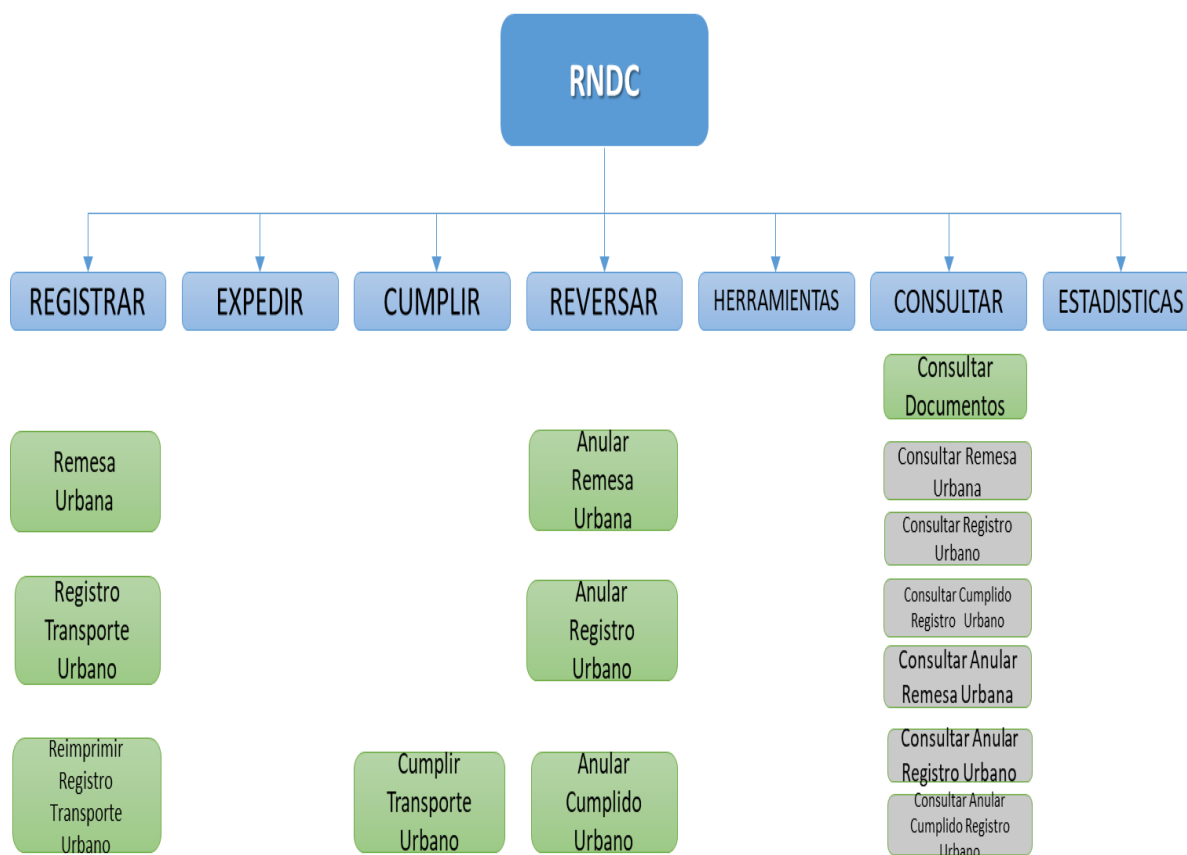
RNDC

REGISTRAR

EXPEDIR

CUMPLIR

REVERSAR

HERRAMIENTAS

CONSULTAR

ESTADISTICAS

Remesa Urbana

Registro Transporte Urbano

Reimprimir Registro Transporte Urbano

Cumplir Transporte Urbano

Anular Remesa Urbana

Anular Registro Urbano

Anular Cumplido Urbano

Consultar Documentos

Consultar Remesa Urbana

Consultar Registro Urbano

Consultar Cumplido Registro Urbano

Consultar Anular Remesa Urbana

Consultar Anular Registro Urbano

Consultar Anular Cumplido Registro Urbano